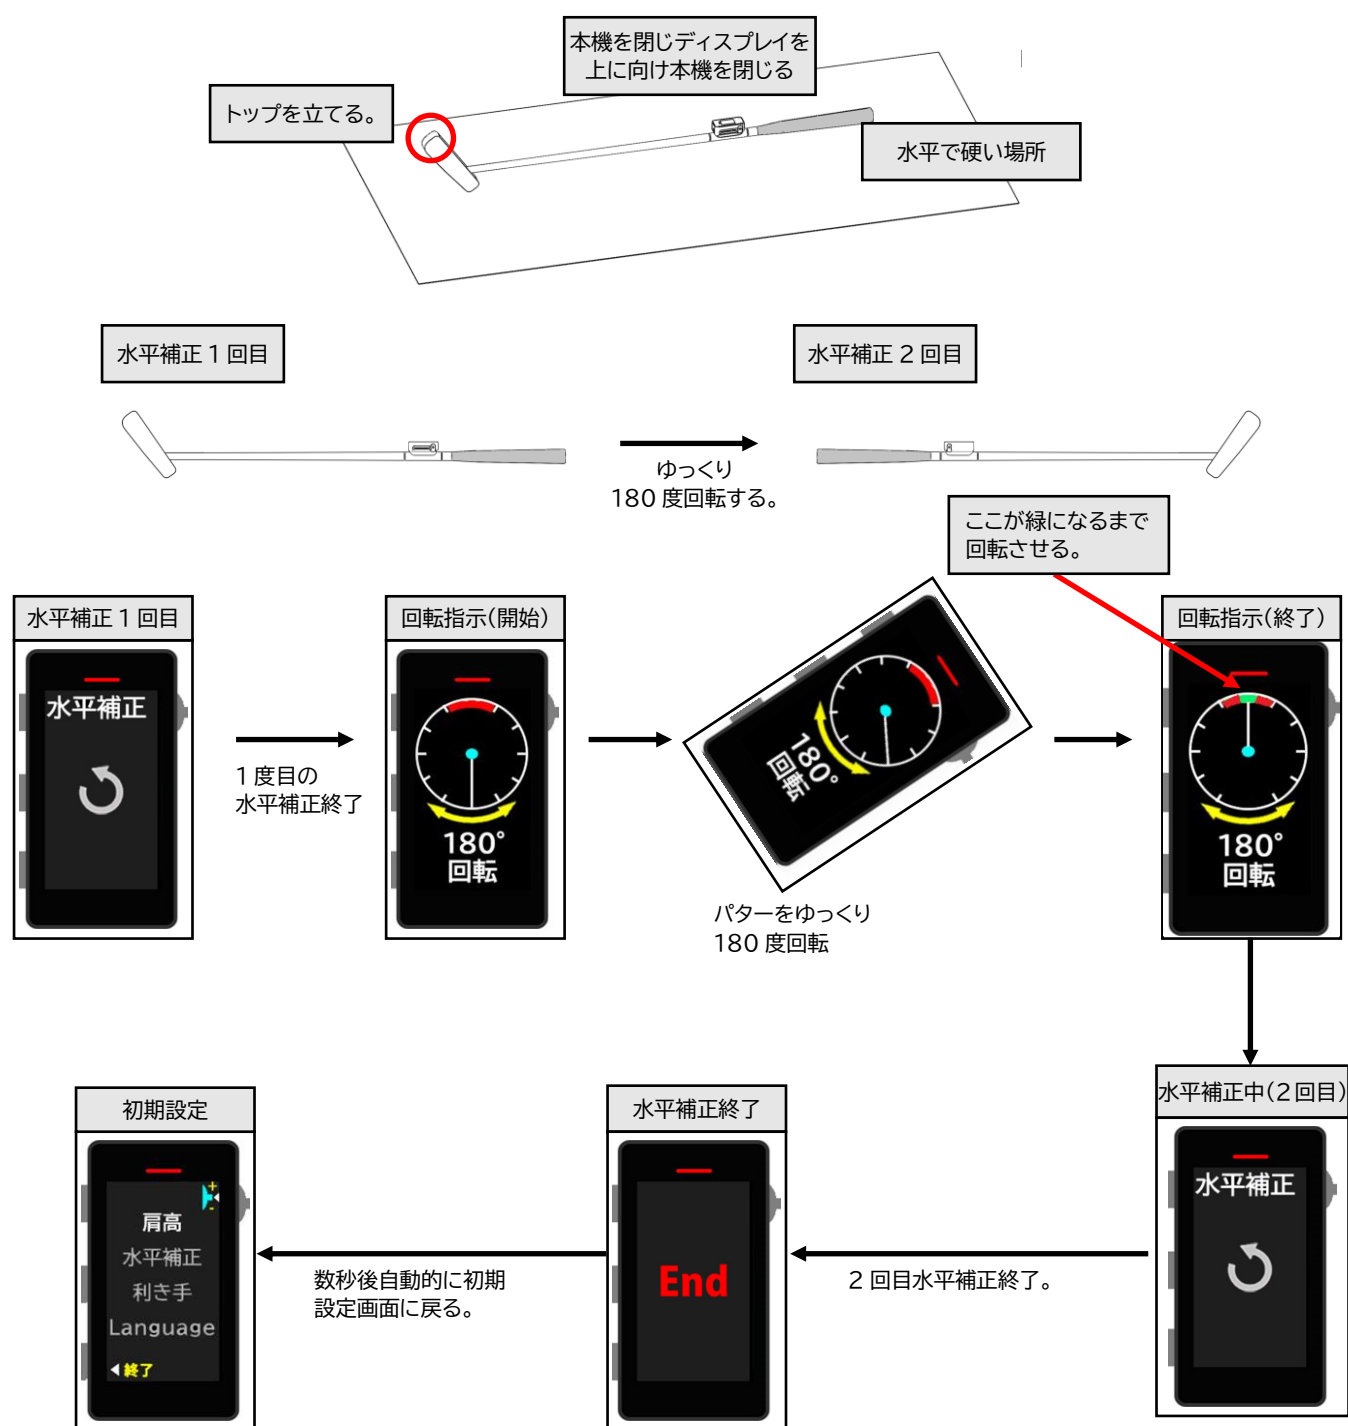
本機を閉じディスプレイを上に向け本機を閉じる

トップを立てる。

水平で硬い場所

水平補正１回目

水平補正２回目

ゆっくり
180 度回転する。

ここが緑になるまで回転させる。

水平補正１回目

水平補正

１度目の
水平補正終了

回転指示(開始)

180°
回転

180°
回転

パターをゆっくり
180 度回転

回転指示(終了)

180°
回転

水平補正中(２回目)

水平補正

２回目水平補正終了。

水平補正終了

End

数秒後自動的に初期設定画面に戻る。

初期設定

肩高
水平補正
利き手
Language
◀終了